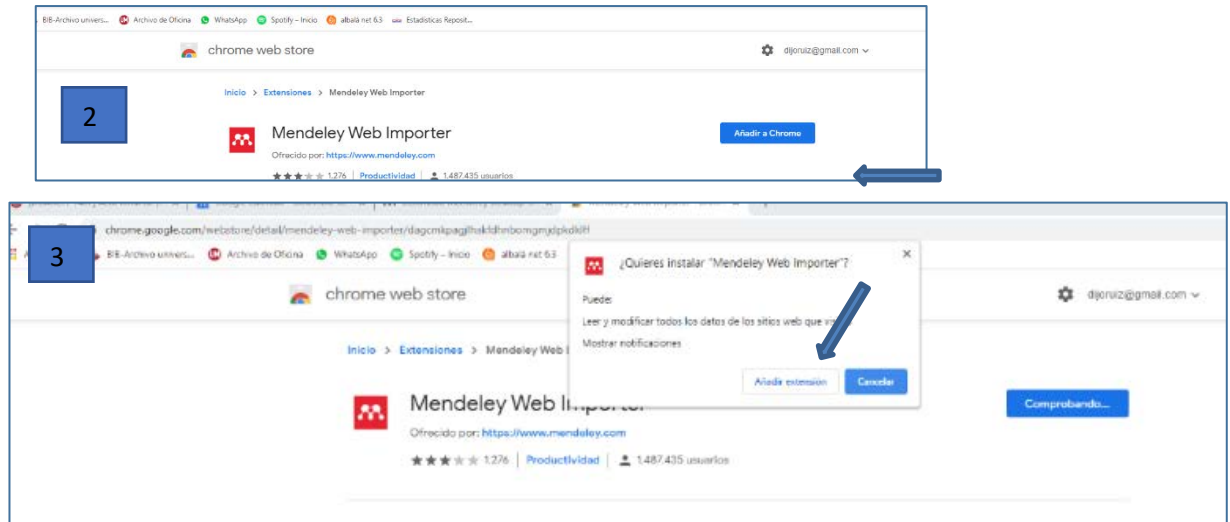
BIB-Archivo univers... Archivo de Oficina WhatsApp Spotify – Inicio albalá net 6.3 Estadísticas Reposit...

chrome web store

dijoruiz@gmail.com

2

Inicio > Extensiones > Mendeley Web Importer

Mendeley Web Importer

Ofrecido por: https://www.mendeley.com

Añadir a Chrome

1.276 | Productividad | 1.487.435 usuarios

chrome.google.com/webstore/detail/mendeley-web-importer/dagcmkpagjlhakfdhnbomgmjdpkdklff

3

BIB-Archivo univers... Archivo de Oficina WhatsApp Spotify – Inicio albalá net 6.3

chrome web store

dijoruiz@gmail.com

Inicio > Extensiones > Mendeley Web I

Mendeley Web Importer

Ofrecido por: https://www.mendeley.com

1.276 | Productividad | 1.487.435 usuarios

Comprobando...

¿Quieres instalar "Mendeley Web Importer"?

Puede:

Leer y modificar todos los datos de los sitios web que vi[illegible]

Mostrar notificaciones

Añadir extensión

Cancelar